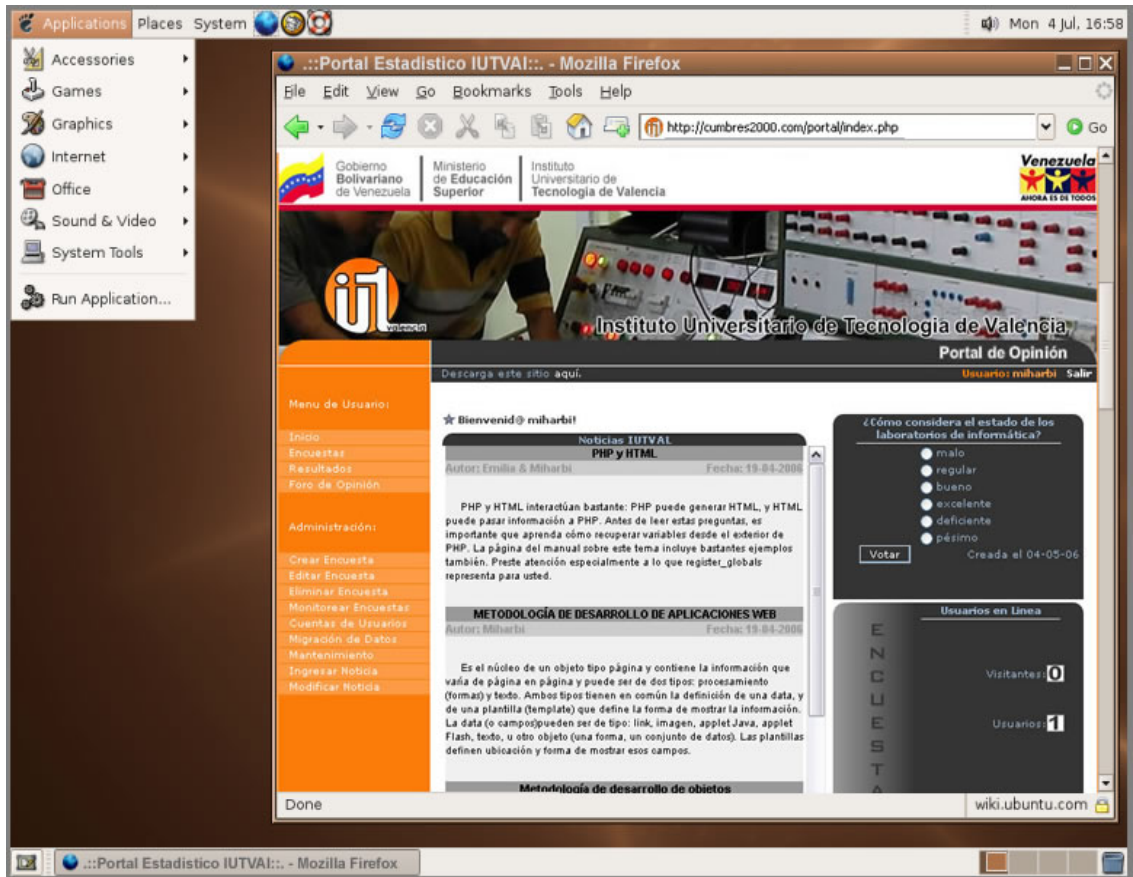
Applications Places System

Mon 4 Jul, 16:58

Accessories
Games
Graphics
Internet
Office
Sound & Video
System Tools
Run Application...

.::Portal Estadistico IUTVAI::. - Mozilla Firefox

File Edit View Go Bookmarks Tools Help

http://cumbres2000.com/portal/index.php

Go

Gobierno Bolivariano de Venezuela | Ministerio de Educación Superior | Instituto Universitario de Tecnología de Valencia

Venezuela
AHORA ES DE TODOS

valencia

Instituto Universitario de Tecnología de Valencia

Portal de Opinión

Descarga este sitio aquí.

Usuario: miharbi Salir

Menu de Usuario:

Inicio
Encuestas
Resultados
Foro de Opinión

Administración:

Crear Encuesta
Editar Encuesta
Eliminar Encuesta
Monitorear Encuestas
Cuentas de Usuarios
Migración de Datos
Mantenimiento
Ingresar Noticia
Modificar Noticia

Bienvenid@ miharbi!

Noticias IUTVAL

PHP y HTML

Autor: Emilia & Miharbi Fecha: 19-04-2006

PHP y HTML interactúan bastante: PHP puede generar HTML, y HTML puede pasar información a PHP. Antes de leer estas preguntas, es importante que aprenda cómo recuperar variables desde el exterior de PHP. La página del manual sobre este tema incluye bastantes ejemplos también. Preste atención especialmente a lo que register_globals representa para usted.

METODOLOGÍA DE DESARROLLO DE APLICACIONES WEB

Autor: Miharbi Fecha: 19-04-2006

Es el núcleo de un objeto tipo página y contiene la información que varía de página en página y puede ser de dos tipos: procesamiento (formas) y texto. Ambos tipos tienen en común la definición de una data, y de una plantilla (template) que define la forma de mostrar la información. La data (o campos)pueden ser de tipo: link, imagen, applet Java, applet Flash, texto, u otro objeto (una forma, un conjunto de datos). Las plantillas definen ubicación y forma de mostrar esos campos.

Metodología de desarrollo de objetos

¿Cómo considera el estado de los laboratorios de informática?

malo
regular
bueno
excelente
deficiente
pésimo

Votar

Creada el 04-05-06

Usuarios en Linea

E N C U E S T A

Visitantes: 0

Usuarios: 1

Done

wiki.ubuntu.com

.::Portal Estadistico IUTVAI::. - Mozilla Firefox